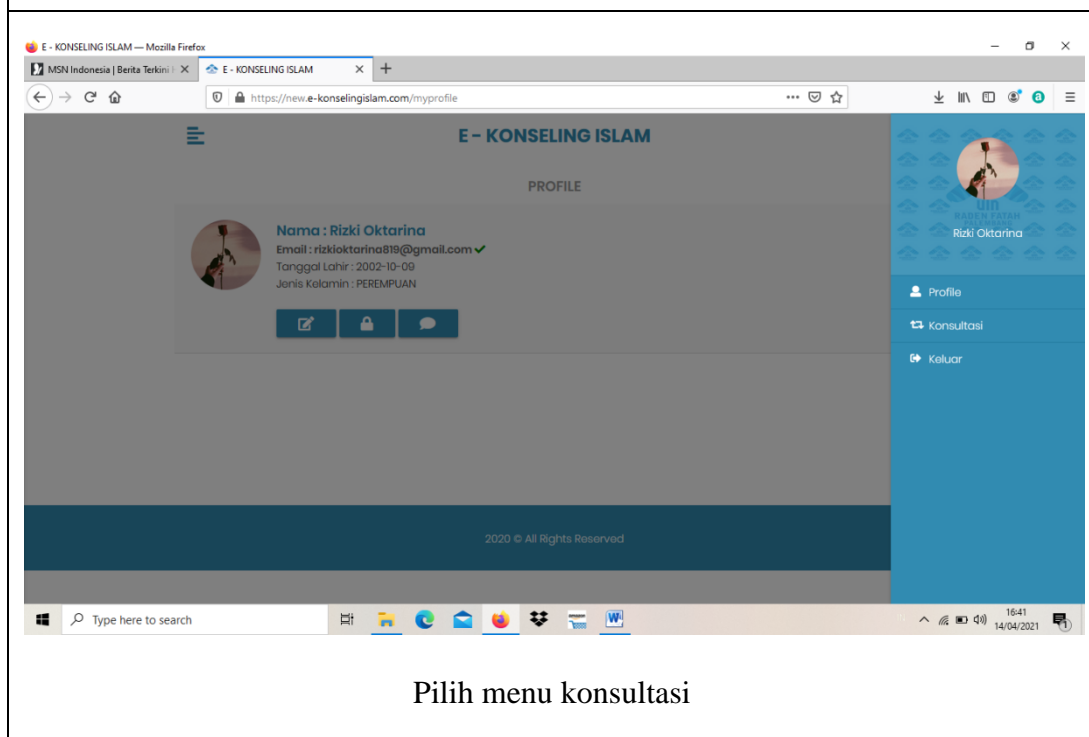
E - KONSELING ISLAM — Mozilla Firefox

MSN Indonesia | Berita Terkini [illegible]

E - KONSELING ISLAM

https://new.e-konselingislam.com/myprofile

E - KONSELING ISLAM

PROFILE

Nama : Rizki Oktarina
Email : rizkioktarina819@gmail.com
Tanggal Lahir : 2002-10-09
Jenis Kelamin : PEREMPUAN

UIN RADEN FATAH PALEMBANG

Rizki Oktarina

Profile

Konsultasi

Keluar

2020 © All Rights Reserved

Type here to search

16:41
14/04/2021

Pilih menu konsultasi